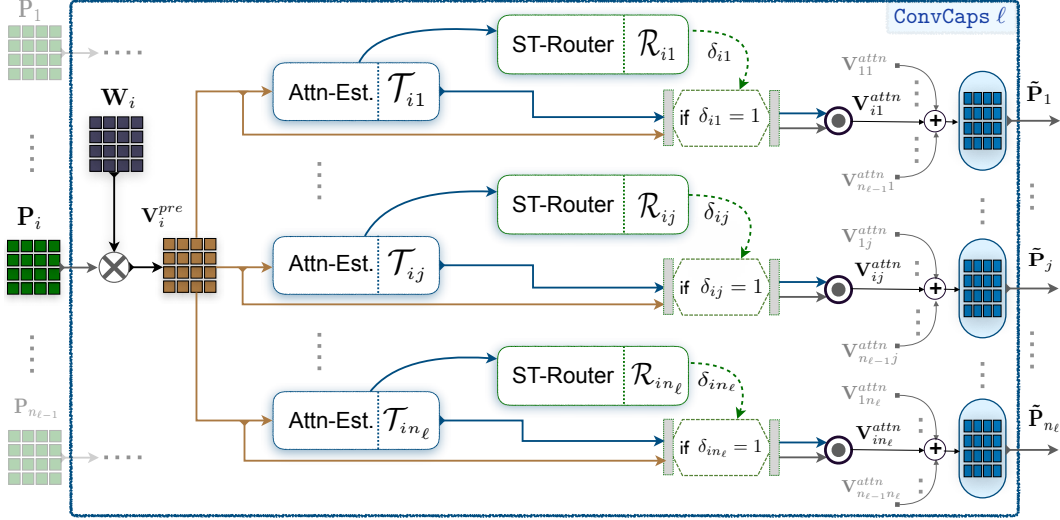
ConvCaps $\ell$

$\mathbf{P}_1$

$\mathbf{W}_i$

$\mathbf{P}_i$

$\mathbf{V}_i^{pre}$

$\mathbf{P}_{n_{\ell-1}}$

ST-Router $\mathcal{R}_{i1}$

$\delta_{i1}$

Attn-Est. $\mathcal{T}_{i1}$

if $\delta_{i1} = 1$

$\mathbf{V}_{11}^{attn}$

$\mathbf{V}_{i1}^{attn}$

$\mathbf{V}_{n_{\ell-1}1}^{attn}$

$\tilde{\mathbf{P}}_1$

ST-Router $\mathcal{R}_{ij}$

$\delta_{ij}$

Attn-Est. $\mathcal{T}_{ij}$

if $\delta_{ij} = 1$

$\mathbf{V}_{1j}^{attn}$

$\mathbf{V}_{ij}^{attn}$

$\mathbf{V}_{n_{\ell-1}j}^{attn}$

$\tilde{\mathbf{P}}_j$

ST-Router $\mathcal{R}_{in_\ell}$

$\delta_{in_\ell}$

Attn-Est. $\mathcal{T}_{in_\ell}$

if $\delta_{in_\ell} = 1$

$\mathbf{V}_{1n_\ell}^{attn}$

$\mathbf{V}_{in_\ell}^{attn}$

$\mathbf{V}_{n_{\ell-1}n_\ell}^{attn}$

$\tilde{\mathbf{P}}_{n_\ell}$